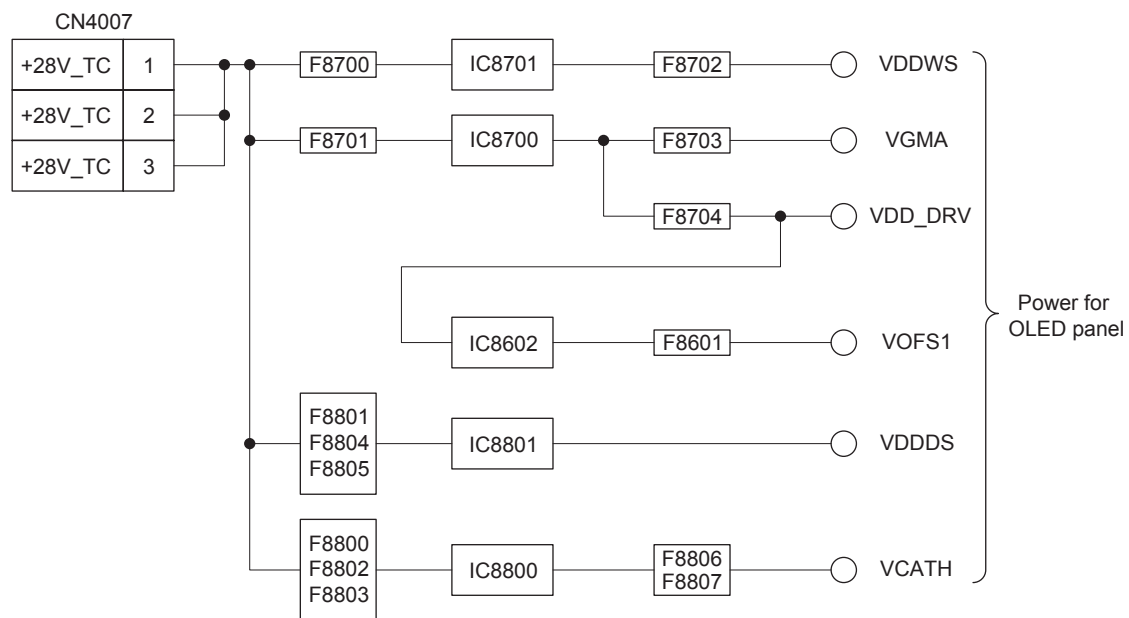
CN4007

| +28V_TC | 1 |
|---|---|
| +28V_TC | 2 |
| +28V_TC | 3 |

F8700
IC8701
F8702
VDDWS

F8701
IC8700
F8703
VGMA

F8704
VDD_DRV

IC8602
F8601
VOFS1

F8801
F8804
F8805
IC8801
VDDDS

F8800
F8802
F8803
IC8800
F8806
F8807
VCATH

Power for OLED panel